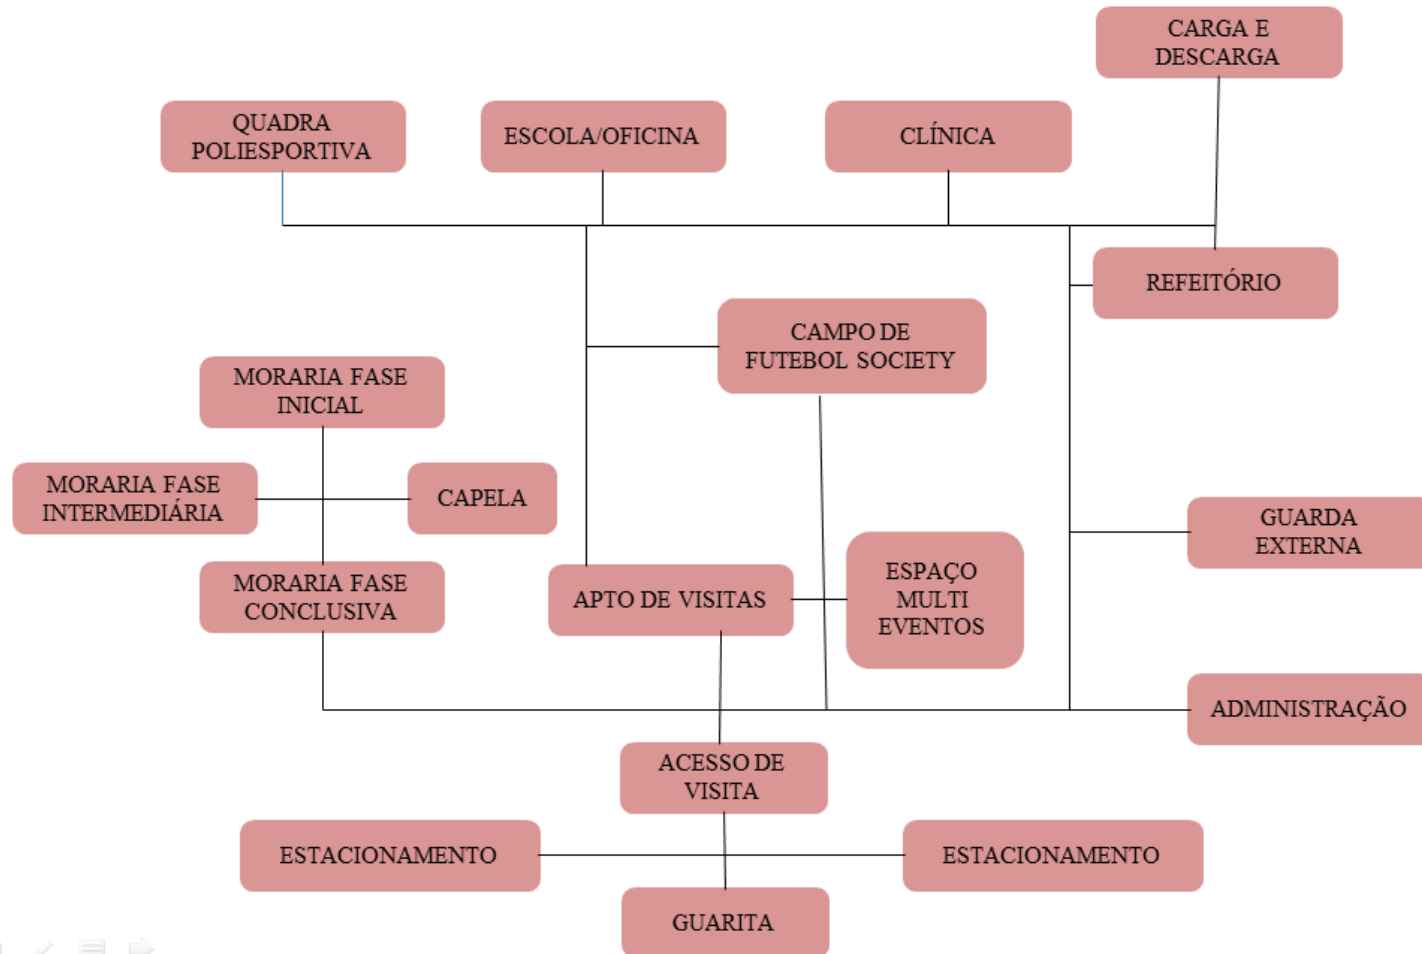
CARGA E DESCARGA

QUADRA POLIESPORTIVA

ESCOLA/OFICINA

CLÍNICA

REFEITÓRIO

CAMPO DE FUTEBOL SOCIETY

MORARIA FASE INICIAL

MORARIA FASE INTERMEDIÁRIA

CAPELA

MORARIA FASE CONCLUSIVA

APTO DE VISITAS

ESPAÇO MULTI EVENTOS

GUARDA EXTERNA

ADMINISTRAÇÃO

ACESSO DE VISITA

ESTACIONAMENTO

ESTACIONAMENTO

GUARITA